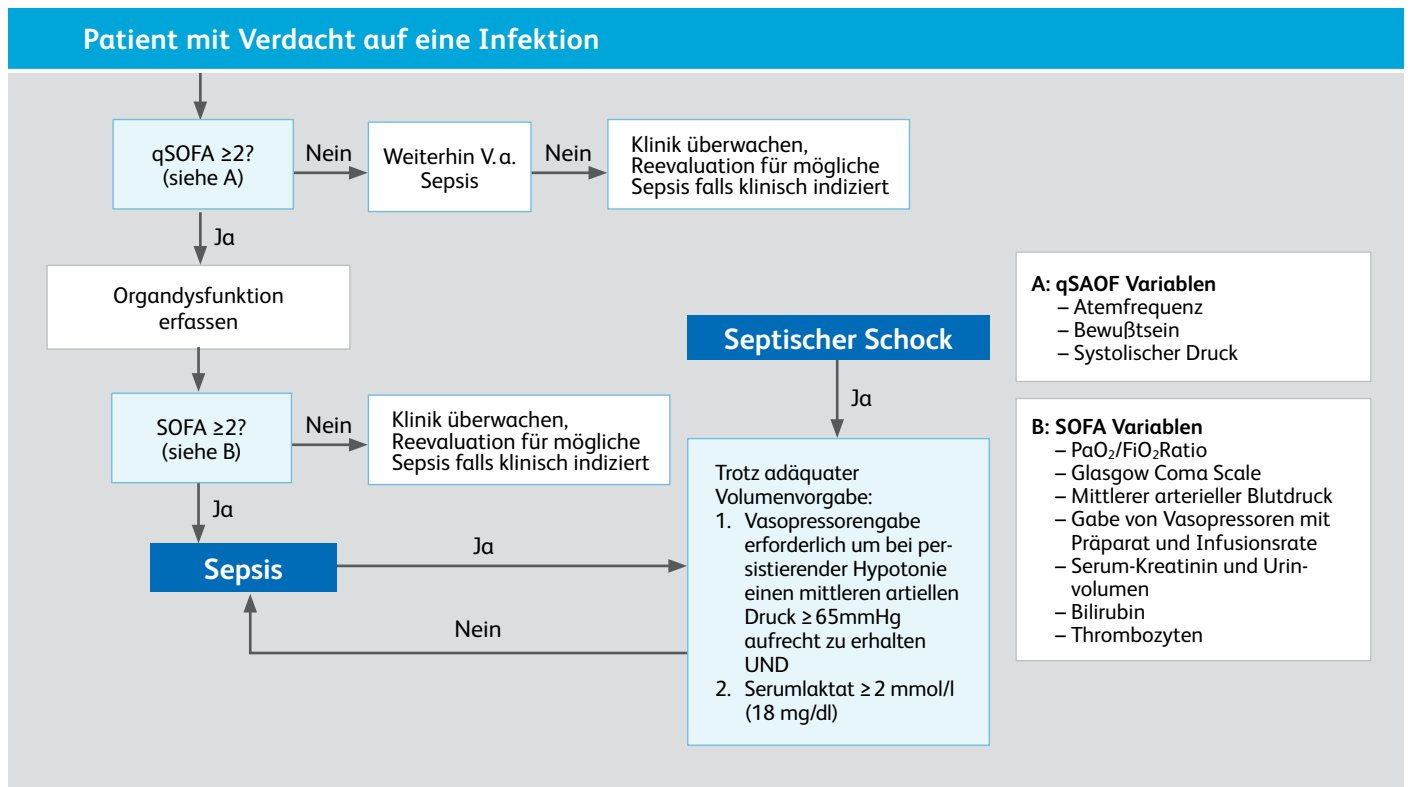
Patient mit Verdacht auf eine Infektion

qSOFA ≥2? (siehe A)

Nein

Weiterhin V.a. Sepsis

Nein

Klinik überwachen, Reevaluation für mögliche Sepsis falls klinisch indiziert

Ja

Organdysfunktion erfassen

SOFA ≥2? (siehe B)

Nein

Klinik überwachen, Reevaluation für mögliche Sepsis falls klinisch indiziert

Ja

Sepsis

Ja

Nein

Septischer Schock

Ja

Trotz adäquater Volumenvorgabe:
1. Vasopressorengabe erforderlich um bei persistierender Hypotonie einen mittleren artiellen Druck ≥ 65mmHg aufrecht zu erhalten UND
2. Serumlaktat ≥ 2 mmol/l (18 mg/dl)

A: qSAOF Variablen
– Atemfrequenz
– Bewußtsein
– Systolischer Druck

B: SOFA Variablen
– $PaO_2/FiO_2$Ratio
– Glasgow Coma Scale
– Mittlerer arterieller Blutdruck
– Gabe von Vasopressoren mit Präparat und Infusionsrate
– Serum-Kreatinin und Urinvolumen
– Bilirubin
– Thrombozyten